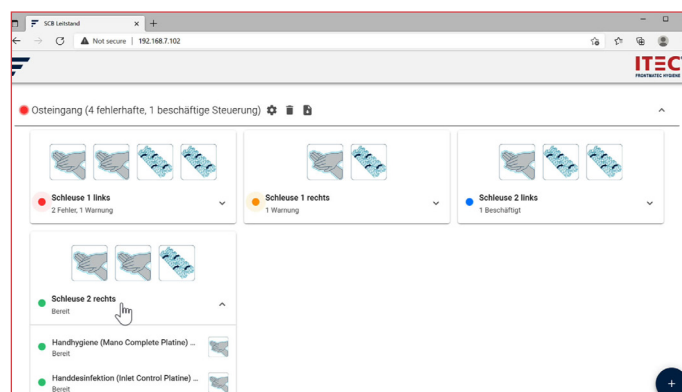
SCB Leitstand

Not secure | 192.168.7.102

ITEC
FRONTMATEC HYGIENE

Osteingang (4 fehlerhafte, 1 beschäftige Steuerung)

Schleuse 1 links
2 Fehler, 1 Warnung

Schleuse 1 rechts
1 Warnung

Schleuse 2 links
1 Beschäftigt

Schleuse 2 rechts
Bereit

Handhygiene (Mano Complete Platine) ...
Bereit

Handdesinfektion (Inlet Control Platine) ...
Bereit

+